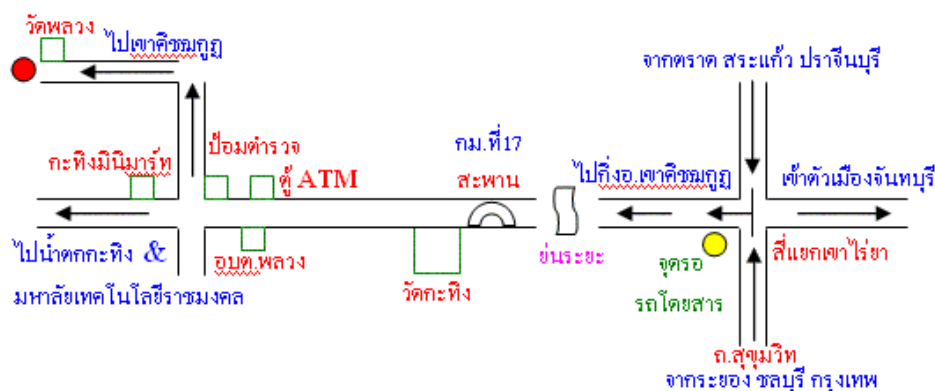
วัดพลวง

ไปเขาคิชฌกูฏ

จากตราด สระแก้ว ปราจีนบุรี

ป้อมตำรวจ

กม.ที่17

กะทิงมินิมาร์ท

ตู้ ATM

สะพาน

ไปกิ่งอ.เขาคิชฌกูฏ

เข้าตัวเมืองจันทบุรี

ไปน้ำตกกะทิง &

มหาลัยเทคโนโลยีราชมงคล

อบต.พลวง

ย่นระยะ

จุดรอ

รถโดยสาร

สี่แยกเขาไร่ยา

วัดกะทิง

ถ.สุขุมวิท

จากระยอง ชลบุรี กรุงเทพ